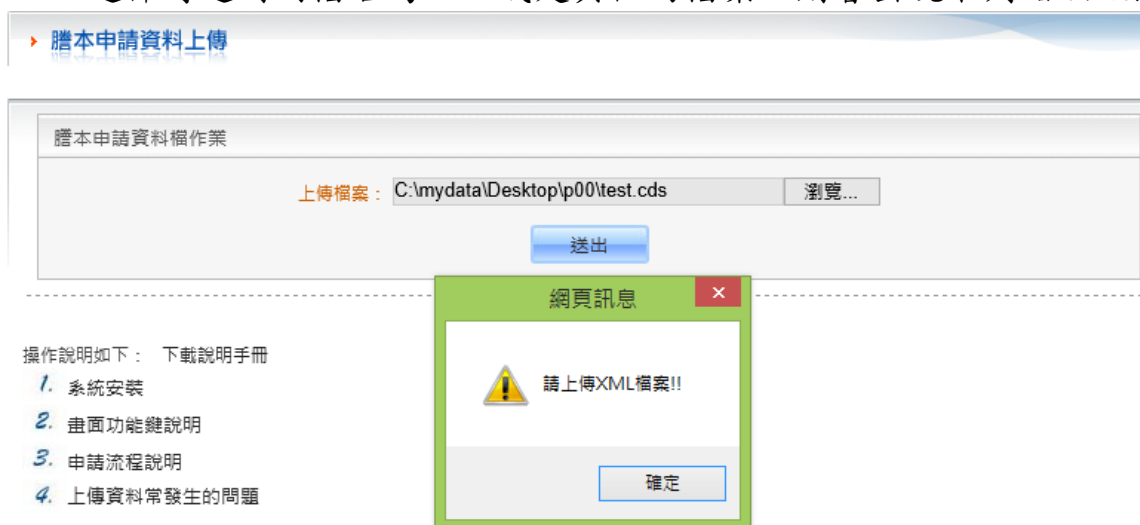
謄本申請資料上傳

謄本申請資料檔作業

上傳檔案： C:\mydata\Desktop\p00\test.cds 瀏覽...

送出

網頁訊息

請上傳XML檔案!!

確定

操作說明如下： 下載說明手冊

1. 系統安裝

2. 畫面功能鍵說明

3. 申請流程說明

4. 上傳資料常發生的問題